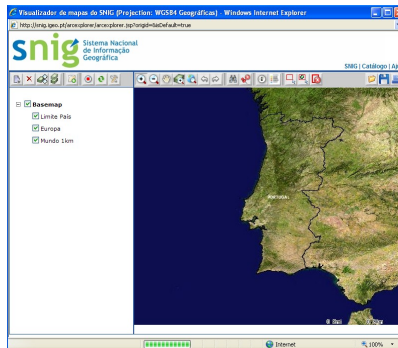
Visualizador de mapas do SNIG (Projection: WGS84 Geográficas) - Windows Internet Explorer

http://snig.igeo.pt/arcexplorer/arcexplorer.jsp?origid=IsDefault=true

snig Sistema Nacional de Informação Geográfica

SNIG | Catálogo | Aj

Basemap
Limite País
Europa
Mundo 1km

PORTUGAL

Internet

100%